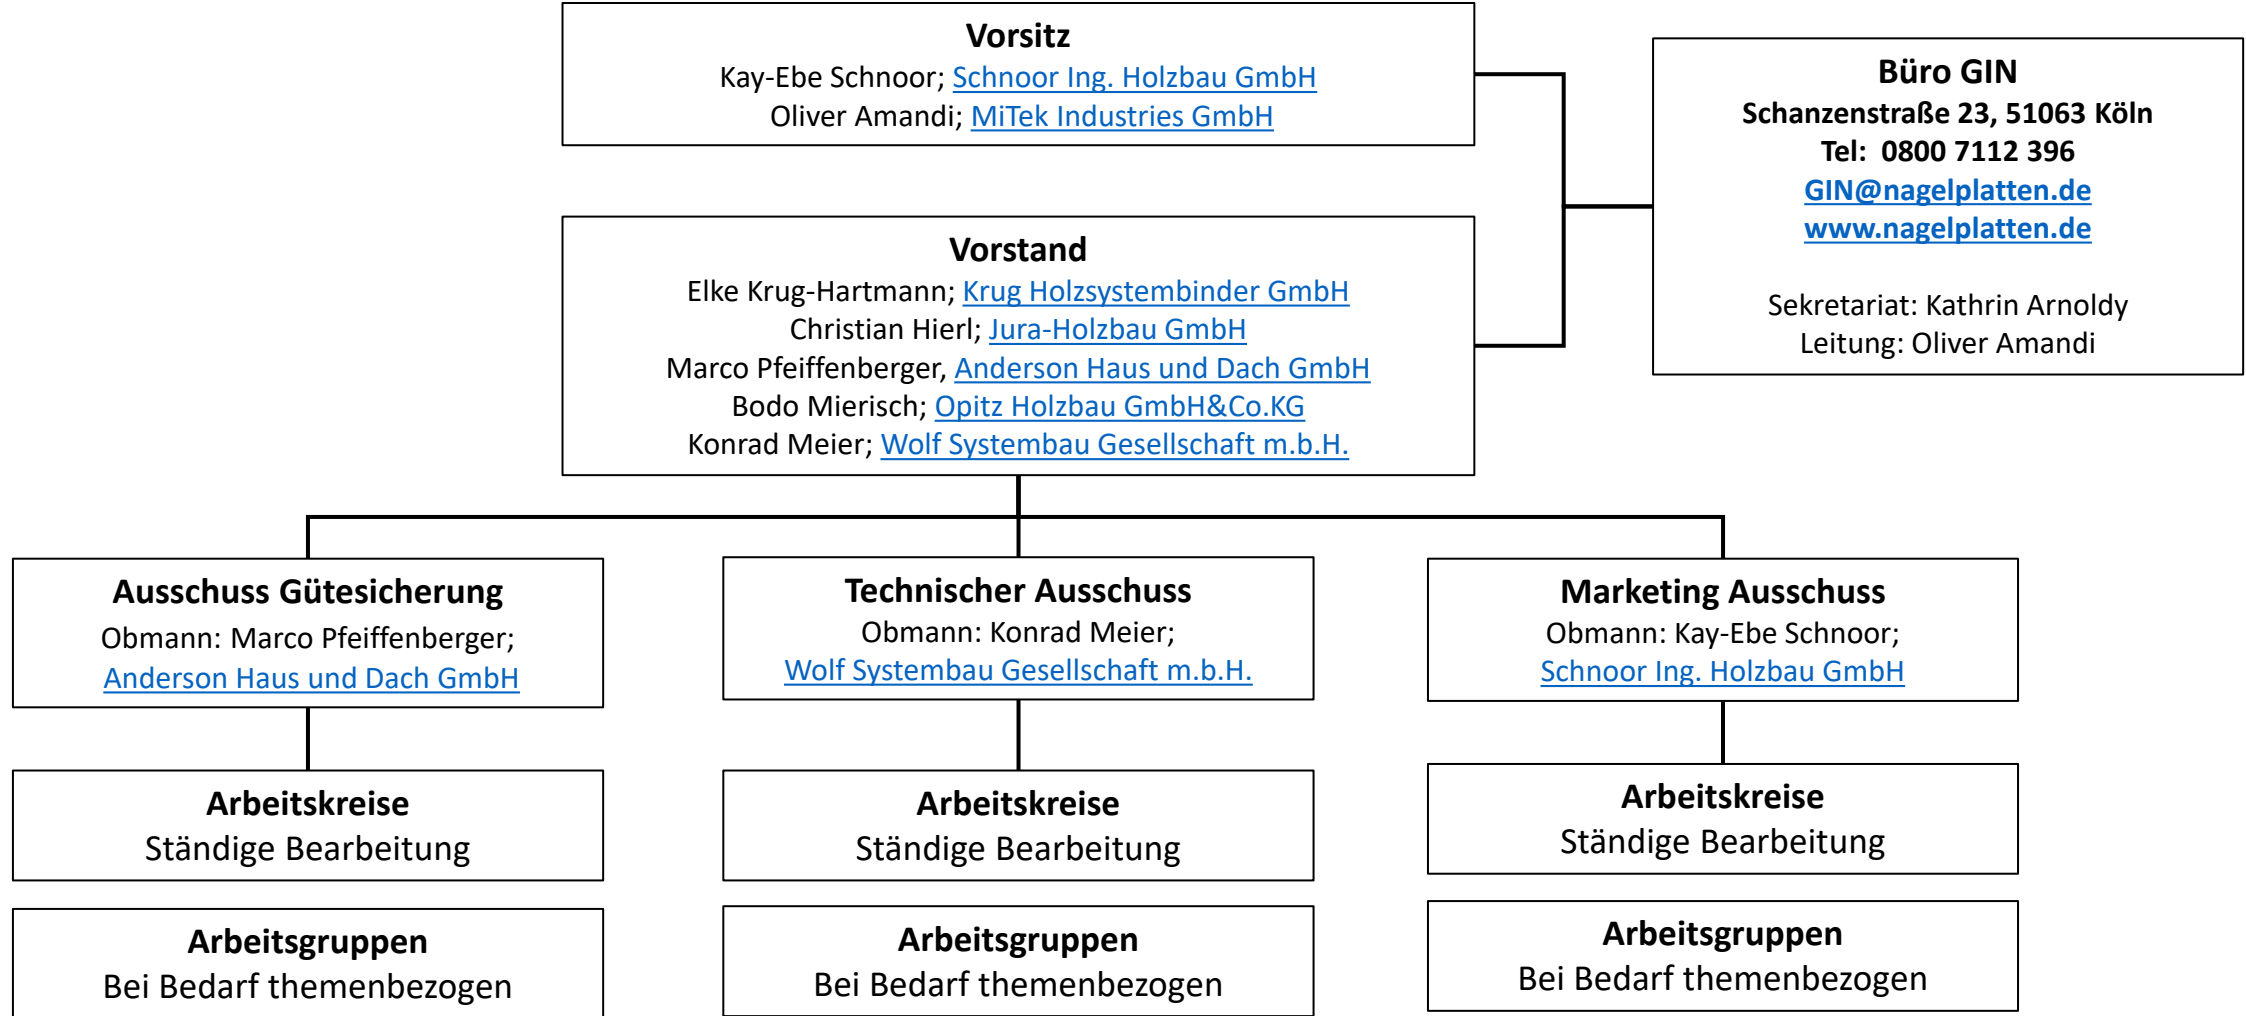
Vorsitz
Kay-Ebe Schnoor; Schnoor Ing. Holzbau GmbH
Oliver Amandi; MiTek Industries GmbH

Büro GIN
Schanzenstraße 23, 51063 Köln
Tel: 0800 7112 396
GIN@nagelplatten.de
www.nagelplatten.de

Sekretariat: Kathrin Arnoldy
Leitung: Oliver Amandi

Vorstand
Elke Krug-Hartmann; Krug Holzsystembinder GmbH
Christian Hierl; Jura-Holzbau GmbH
Marco Pfeiffenberger, Anderson Haus und Dach GmbH
Bodo Mierisch; Opitz Holzbau GmbH&Co.KG
Konrad Meier; Wolf Systembau Gesellschaft m.b.H.

Ausschuss Gütesicherung
Obmann: Marco Pfeiffenberger;
Anderson Haus und Dach GmbH

Arbeitskreise
Ständige Bearbeitung

Arbeitsgruppen
Bei Bedarf themenbezogen

Technischer Ausschuss
Obmann: Konrad Meier;
Wolf Systembau Gesellschaft m.b.H.

Arbeitskreise
Ständige Bearbeitung

Arbeitsgruppen
Bei Bedarf themenbezogen

Marketing Ausschuss
Obmann: Kay-Ebe Schnoor;
Schnoor Ing. Holzbau GmbH

Arbeitskreise
Ständige Bearbeitung

Arbeitsgruppen
Bei Bedarf themenbezogen